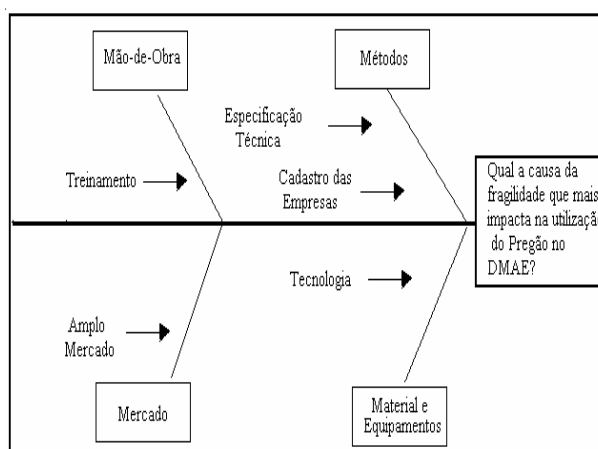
Mão-de-Obra

Métodos

Especificação Técnica

Treinamento

Cadastro das Empresas

Qual a causa da fragilidade que mais impacta na utilizaçã do Pregão no DMAE?

Tecnologia

Amplo Mercado

Mercado

Material e Equipamentos